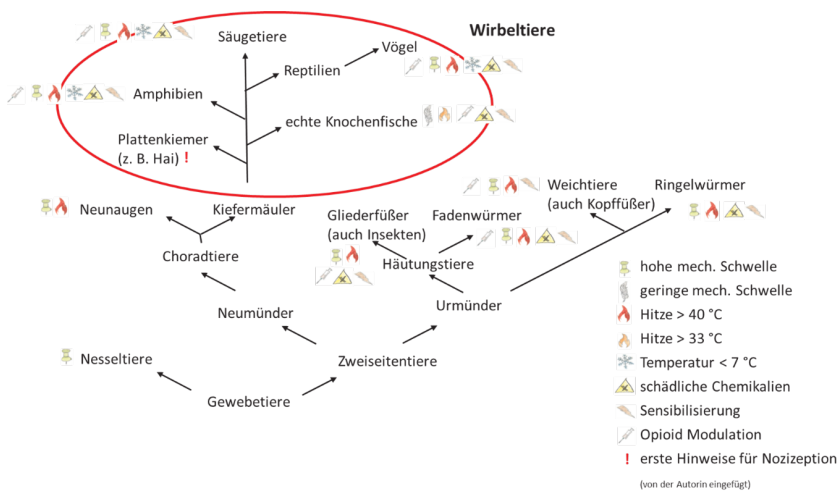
Wirbeltiere

Säugetiere

Vögel

Reptilien

Amphibien

echte Knochenfische

Plattenkiemer (z. B. Hai) !

Neunaugen

Kiefermäuler

Chordatiere

Weichtiere (auch Kopffüßer)

Ringelwürmer

Gliederfüßer (auch Insekten)

Fadenwürmer

Häutungstiere

Neumünder

Urmünder

Nesseltiere

Zweiseitentiere

Gewebetiere

hohe mech. Schwelle

geringe mech. Schwelle

Hitze > 40 °C

Hitze > 33 °C

Temperatur < 7 °C

schädliche Chemikalien

Sensibilisierung

Opioid Modulation

! erste Hinweise für Nozizeption

(von der Autorin eingefügt)